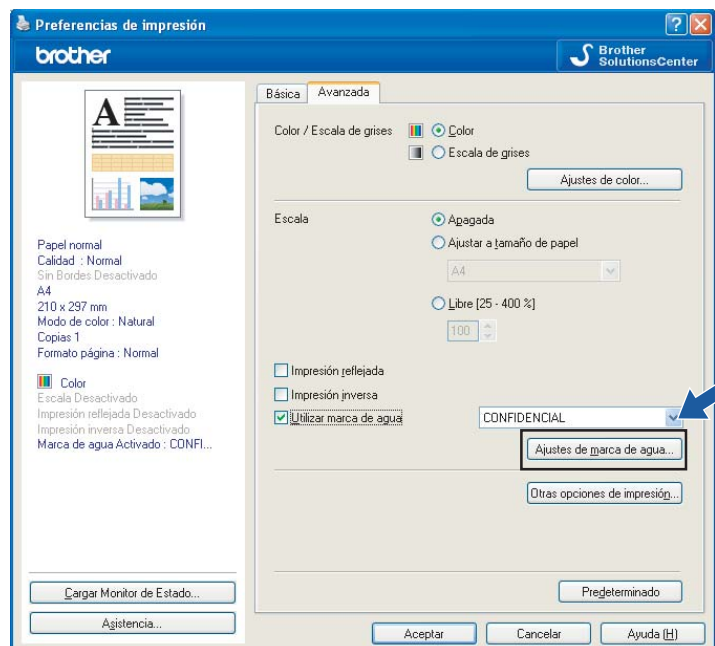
Preferencias de impresión

brother

Brother SolutionsCenter

Básica

Avanzada

Color / Escala de grises

Color

Escala de grises

Ajustes de color...

Escala

Apagada

Ajustar a tamaño de papel

A4

Libre [25 - 400 %]

100

Impresión reflejada

Impresión inversa

Utilizar marca de agua

CONFIDENCIAL

Ajustes de marca de agua...

Otras opciones de impresión...

Papel normal
Calidad : Normal
Sin Bordes Desactivado
A4
210 x 297 mm
Modo de color : Natural
Copias 1
Formato página : Normal

Color
Escala Desactivado
Impresión reflejada Desactivado
Impresión inversa Desactivado
Marca de agua Activado : CONFI...

Cargar Monitor de Estado...

Asistencia...

Predeterminado

Aceptar

Cancelar

Ayuda (H)